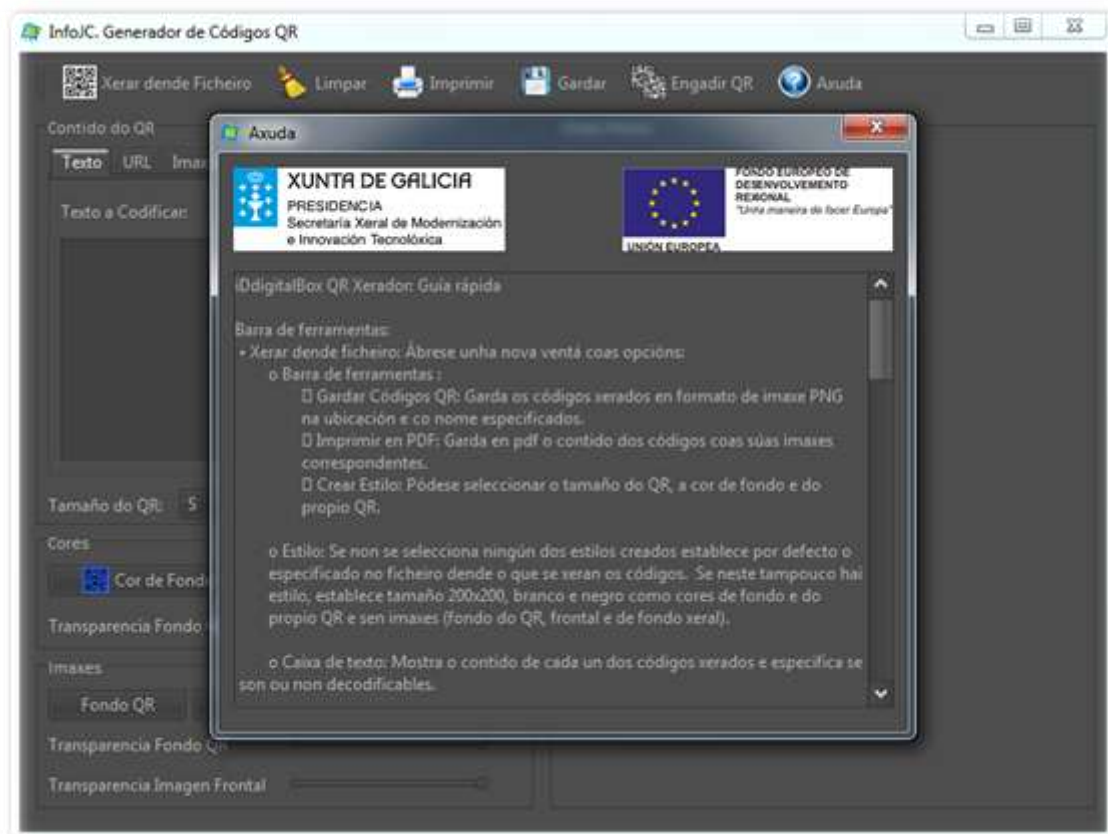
InfoJC. Generador de Códigos QR

Xerar dende Ficheiro Limpar Imprimir Gardar Engadir QR Axuda

Contido do QR

Texto URL Imax

Texto a Codificar:

Tamaño do QR: 5

Cores

Cor de Fond

Transparencia Fondo

Imaxes

Fondo QR

Transparencia Fondo Q

Transparencia Imagen Frontal

Axuda

XUNTA DE GALICIA
PRESIDENCIA
Secretaría Xeral de Modernización e Innovación Tecnolóxica

FONDO EUROPEO DE DESENVOLVEMENTO REXIONAL
"Unha maneira de facer Europa"
UNIÓN EUROPEA

iDdigitalBox QR Xeradon: Guía rápida

Barra de ferramentas:
• Xerar dende ficheiro: Ábrese unha nova ventá coas opcións:
o Barra de ferramentas :
 Gardar Códigos QR: Garda os códigos xerados en formato de imaxe PNG na ubicación e co nome especificados.
 Imprimir en PDF: Garda en pdf o contido dos códigos coas súas imaxes correspondentes.
 Crear Estilo: Pódese seleccionar o tamaño do QR, a cor de fondo e do propio QR.

o Estilo: Se non se selecciona ningún dos estilos creados establece por defecto o especificado no ficheiro dende o que se xeran os códigos. Se neste tampouco hai estilo, establece tamaño 200x200, branco e negro como cores de fondo e do propio QR e sen imaxes (fondo do QR, frontal e de fondo xeral).

o Caixa de texto: Mostra o contido de cada un dos códigos xerados e especifica se son ou non decodificables.